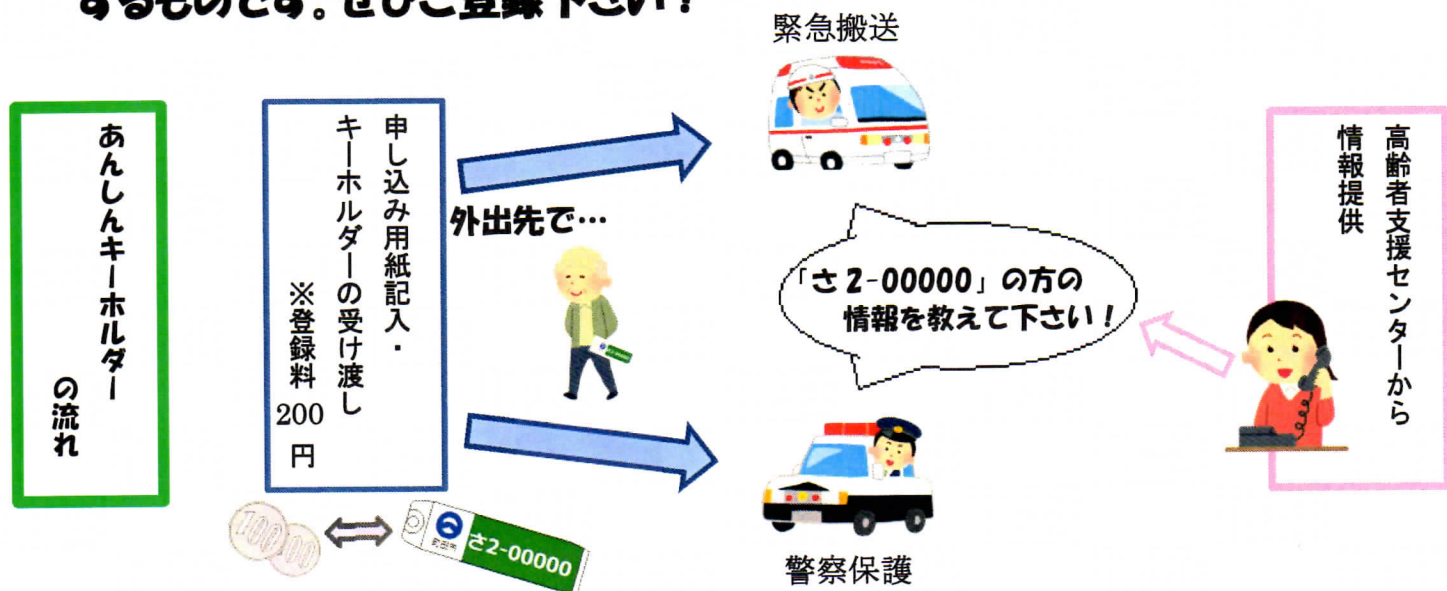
するものです。ぜひご登録下さい！

あんしんキーホルダー の流れ

申し込み用紙記入・キーホルダーの受け渡し ※登録料 200 円

100 100

さ2-00000

外出先で…

緊急搬送

「さ2-00000」の方の 情報を教えて下さい！

警察保護

高齢者支援センターから情報提供